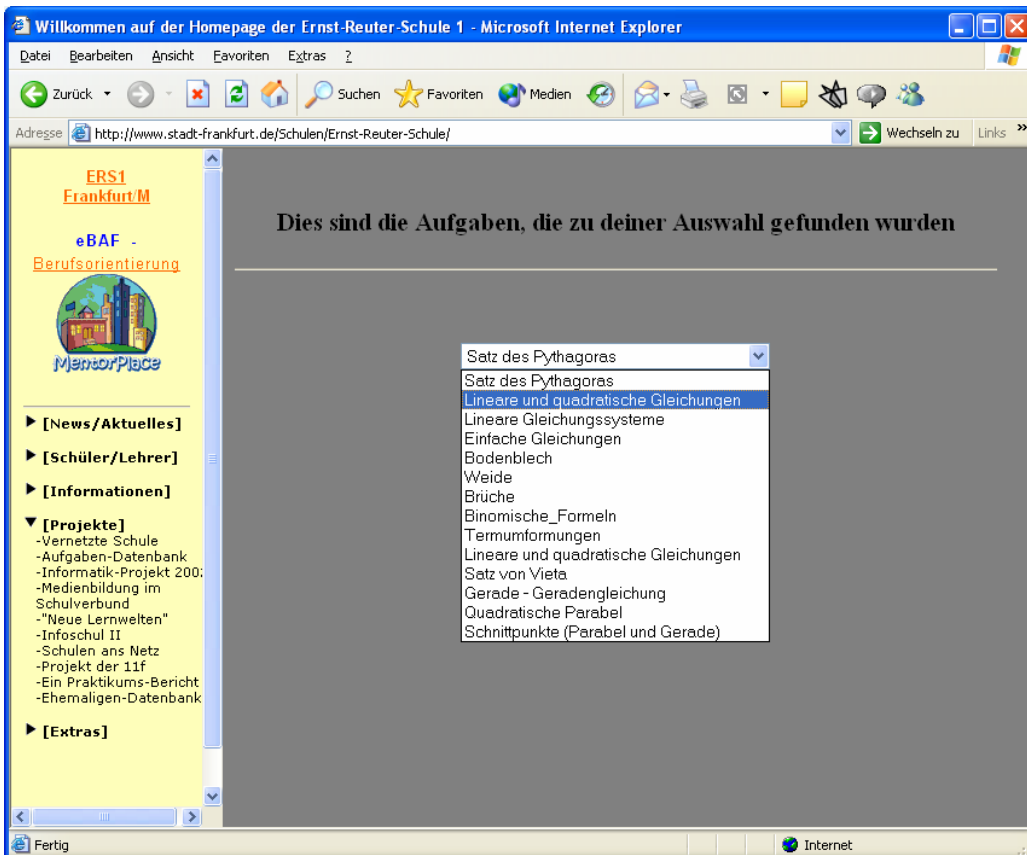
Willkommen auf der Homepage der Ernst-Reuter-Schule 1 - Microsoft Internet Explorer

Datei Bearbeiten Ansicht Favoriten Extras ?

Zurück Suchen Favoriten Medien

Adresse http://www.stadt-frankfurt.de/Schulen/Ernst-Reuter-Schule/ Wechseln zu Links

ERS1
Frankfurt/M

eBAF - Berufsorientierung

MentorPlace

▶ [News/Aktuelles]

▶ [Schüler/Lehrer]

▶ [Informationen]

▼ [Projekte]
-Vernetzte Schule
-Aufgaben-Datenbank
-Informatik-Projekt 200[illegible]
-Medienbildung im Schulverbund
-"Neue Lernwelten"
-Infoschul II
-Schulen ans Netz
-Projekt der 11f
-Ein Praktikums-Bericht
-Ehemaligen-Datenbank

▶ [Extras]

Dies sind die Aufgaben, die zu deiner Auswahl gefunden wurden

Satz des Pythagoras
Satz des Pythagoras
Lineare und quadratische Gleichungen
Lineare Gleichungssysteme
Einfache Gleichungen
Bodenblech
Weide
Brüche
Binomische_Formeln
Termumformungen
Lineare und quadratische Gleichungen
Satz von Vieta
Gerade - Geradengleichung
Quadratische Parabel
Schnittpunkte (Parabel und Gerade)

Fertig
Internet